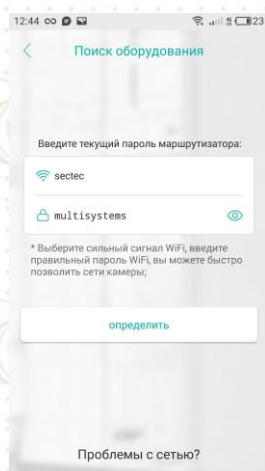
12:44

Поиск оборудования

Введите текущий пароль маршрутизатора:

sectec

multisystems

* Выберите сильный сигнал WiFi, введите правильный пароль WiFi, вы можете быстро позволить сети камеры;

определить

Проблемы с сетью?